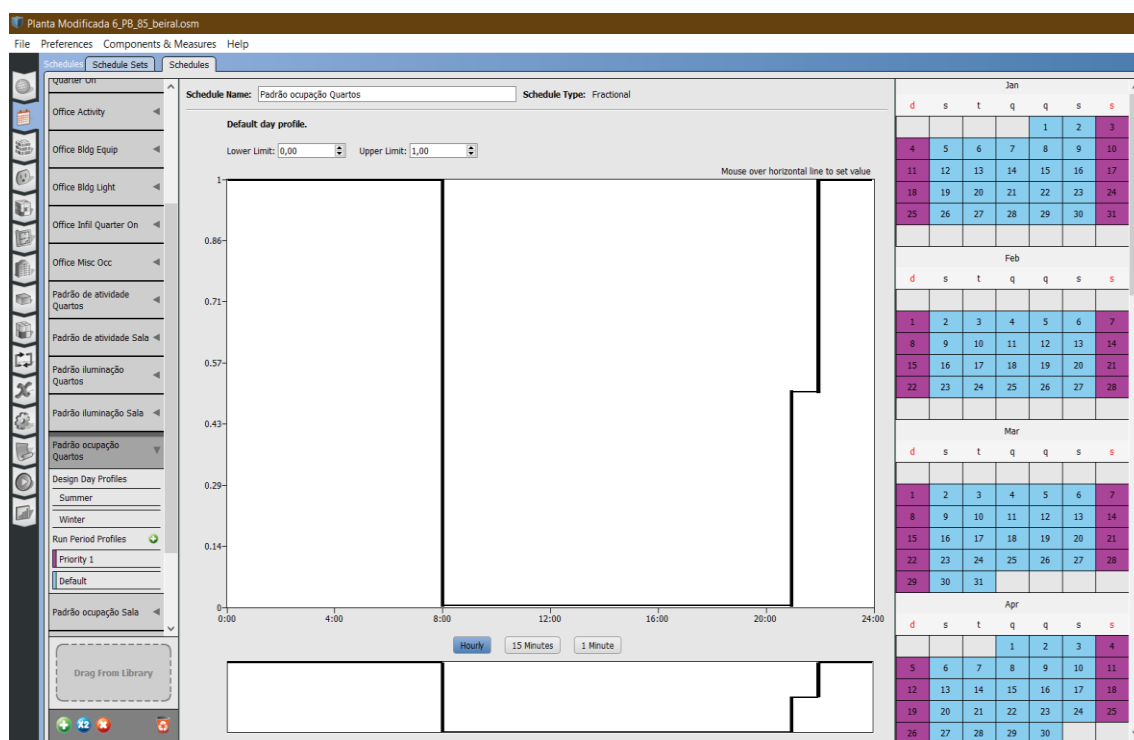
Planta Modificada 6_PB_85_beiral.osm

File Preferences Components & Measures Help

Schedules Schedule Sets Schedules

Quarter On
Office Activity
Office Bldg Equip
Office Bldg Light
Office Infil Quarter On
Office Misc Occ
Padrão de atividade Quartos
Padrão de atividade Sala
Padrão iluminação Quartos
Padrão iluminação Sala
Padrão ocupação Quartos
Design Day Profiles
Summer
Winter
Run Period Profiles
Priority 1
Default
Padrão ocupação Sala

Drag From Library

Schedule Name: Padrão ocupação Quartos Schedule Type: Fractional

Default day profile.

Lower Limit: 0,00 Upper Limit: 1,00

Mouse over horizontal line to set value

1
0.86
0.71
0.57
0.43
0.29
0.14
0

0:00 4:00 8:00 12:00 16:00 20:00 24:00

Hourly 15 Minutes 1 Minute

Jan
| d | s | t | q | q | s | s |
|---|---|---|---|---|---|---|
| | | | | 1 | 2 | 3 |
| 4 | 5 | 6 | 7 | 8 | 9 | 10 |
| 11 | 12 | 13 | 14 | 15 | 16 | 17 |
| 18 | 19 | 20 | 21 | 22 | 23 | 24 |
| 25 | 26 | 27 | 28 | 29 | 30 | 31 |

Feb
| d | s | t | q | q | s | s |
|---|---|---|---|---|---|---|
| 1 | 2 | 3 | 4 | 5 | 6 | 7 |
| 8 | 9 | 10 | 11 | 12 | 13 | 14 |
| 15 | 16 | 17 | 18 | 19 | 20 | 21 |
| 22 | 23 | 24 | 25 | 26 | 27 | 28 |

Mar
| d | s | t | q | q | s | s |
|---|---|---|---|---|---|---|
| 1 | 2 | 3 | 4 | 5 | 6 | 7 |
| 8 | 9 | 10 | 11 | 12 | 13 | 14 |
| 15 | 16 | 17 | 18 | 19 | 20 | 21 |
| 22 | 23 | 24 | 25 | 26 | 27 | 28 |
| 29 | 30 | 31 | | | | |

Apr
| d | s | t | q | q | s | s |
|---|---|---|---|---|---|---|
| | | | 1 | 2 | 3 | 4 |
| 5 | 6 | 7 | 8 | 9 | 10 | 11 |
| 12 | 13 | 14 | 15 | 16 | 17 | 18 |
| 19 | 20 | 21 | 22 | 23 | 24 | 25 |
| 26 | 27 | 28 | 29 | 30 | | |